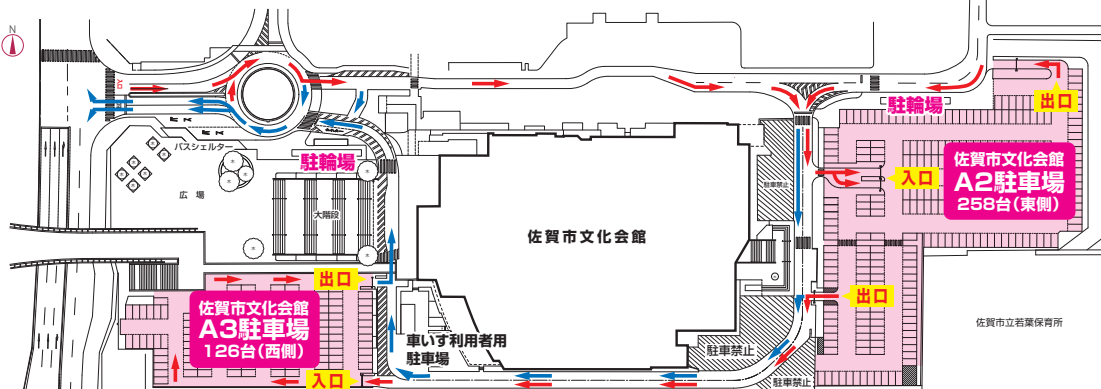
N

バスシェルター

広場

駐輪場

大階段

佐賀市文化会館

駐輪場

出口

入口

佐賀市文化会館
A2駐車場
258台（東側）

駐車禁止

出口

出口

佐賀市文化会館
A3駐車場
126台（西側）

車いす利用者用
駐車場

駐車禁止

入口

駐車禁止

佐賀市立若葉保育所